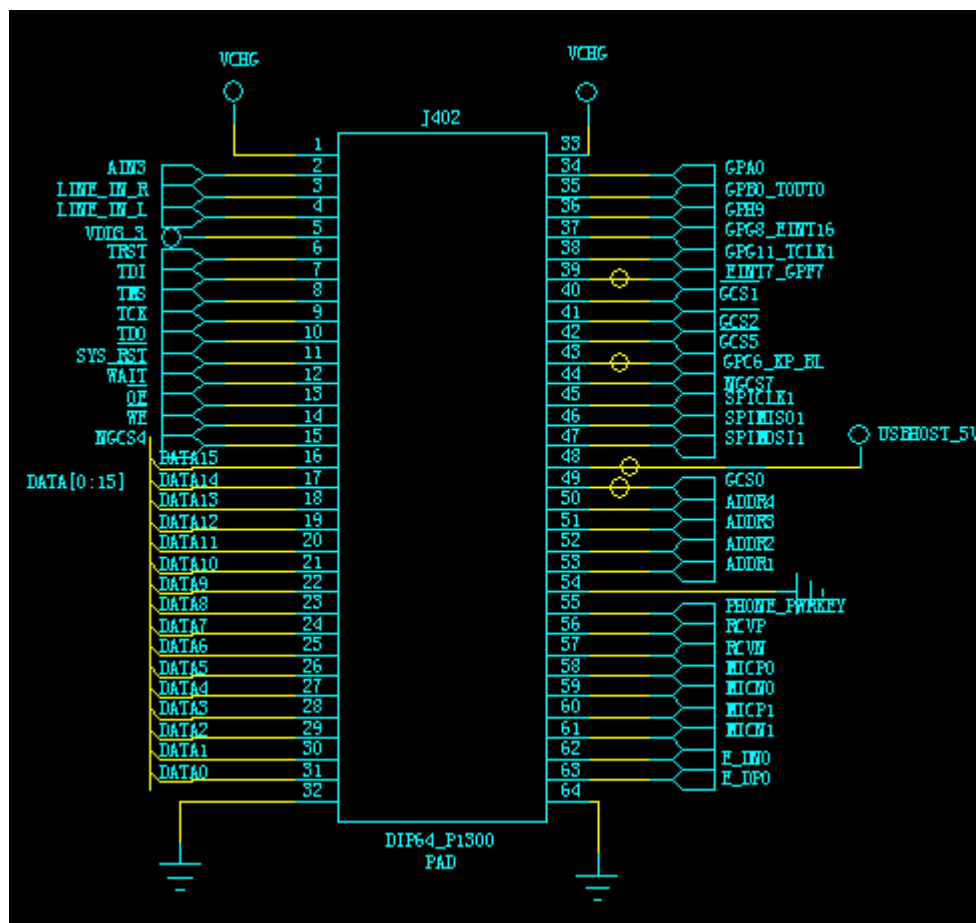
VCHG
VCHG
J402
1
33
AINS
2
34
GPA0
LINE_IN_R
3
35
GPB0_TOUT0
LINE_IN_L
4
36
GPH9
VDIG_S
5
37
GPG8_EINT16
TRST
6
38
GPG11_TCLK1
TDI
7
39
EINT7_GPF7
TMS
8
40
GCS1
TCK
9
41
GCS2
TDO
10
42
GCS5
SYS_RST
11
43
GPC6_KP_BL
WAIT
12
44
NGCS7
OE
13
45
SPICLK1
WE
14
46
SPIMISO1
NGCS4
15
47
SPIMOSI1
USBHOST_5V
DATA15
16
48
DATA[0:15]
DATA14
17
49
GCS0
DATA13
18
50
ADDR4
DATA12
19
51
ADDR3
DATA11
20
52
ADDR2
DATA10
21
53
ADDR1
DATA9
22
54
DATA8
23
55
PHONE_PWRKEY
DATA7
24
56
RCVP
DATA6
25
57
RCVN
DATA5
26
58
MICP0
DATA4
27
59
MICN0
DATA3
28
60
MICP1
DATA2
29
61
MICN1
DATA1
30
62
E_DN0
DATA0
31
63
E_DP0
32
64
DIP64_P1300
PAD